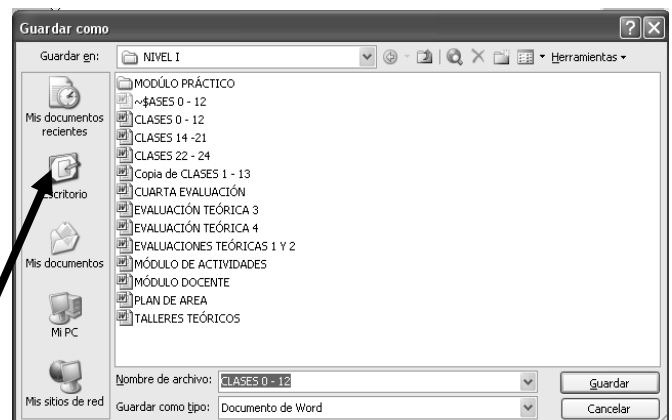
Guardar como

Guardar en: NIVEL I

Herramientas

Mis documentos recientes

Escritorio

Mis documentos

Mi PC

Mis sitios de red

MÓDULO PRÁCTICO
~$ASES 0 - 12
CLASES 0 - 12
CLASES 14 -21
CLASES 22 - 24
Copia de CLASES 1 - 13
CUARTA EVALUACIÓN
EVALUACIÓN TEÓRICA 3
EVALUACIÓN TEÓRICA 4
EVALUACIONES TEÓRICAS 1 Y 2
MÓDULO DE ACTIVIDADES
MÓDULO DOCENTE
PLAN DE AREA
TALLERES TEÓRICOS

Nombre de archivo: CLASES 0 - 12

Guardar como tipo: Documento de Word

Guardar

Cancelar